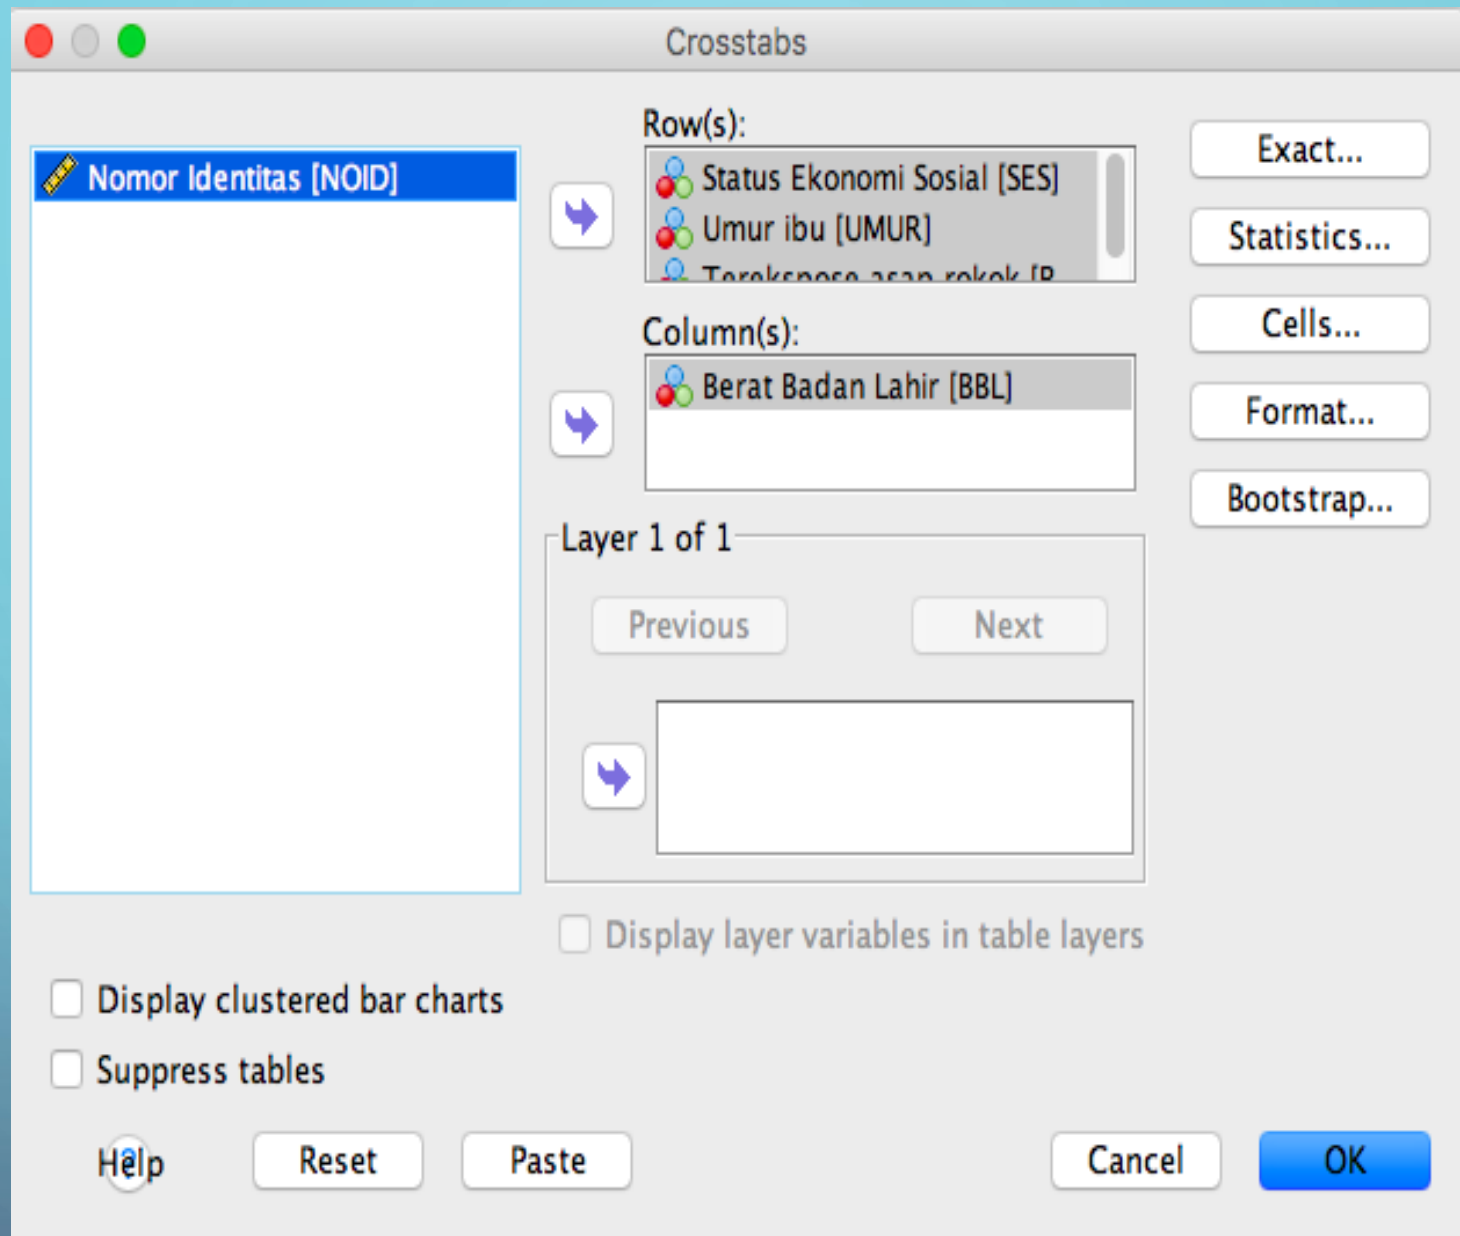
Crosstabs

Nomor Identitas [NOID]

Row(s):

Status Ekonomi Sosial [SES]

Umur ibu [UMUR]

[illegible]

Column(s):

Berat Badan Lahir [BBL]

Layer 1 of 1

Previous

Next

Display layer variables in table layers

Exact...

Statistics...

Cells...

Format...

Bootstrap...

Display clustered bar charts

Suppress tables

Help

Reset

Paste

Cancel

OK